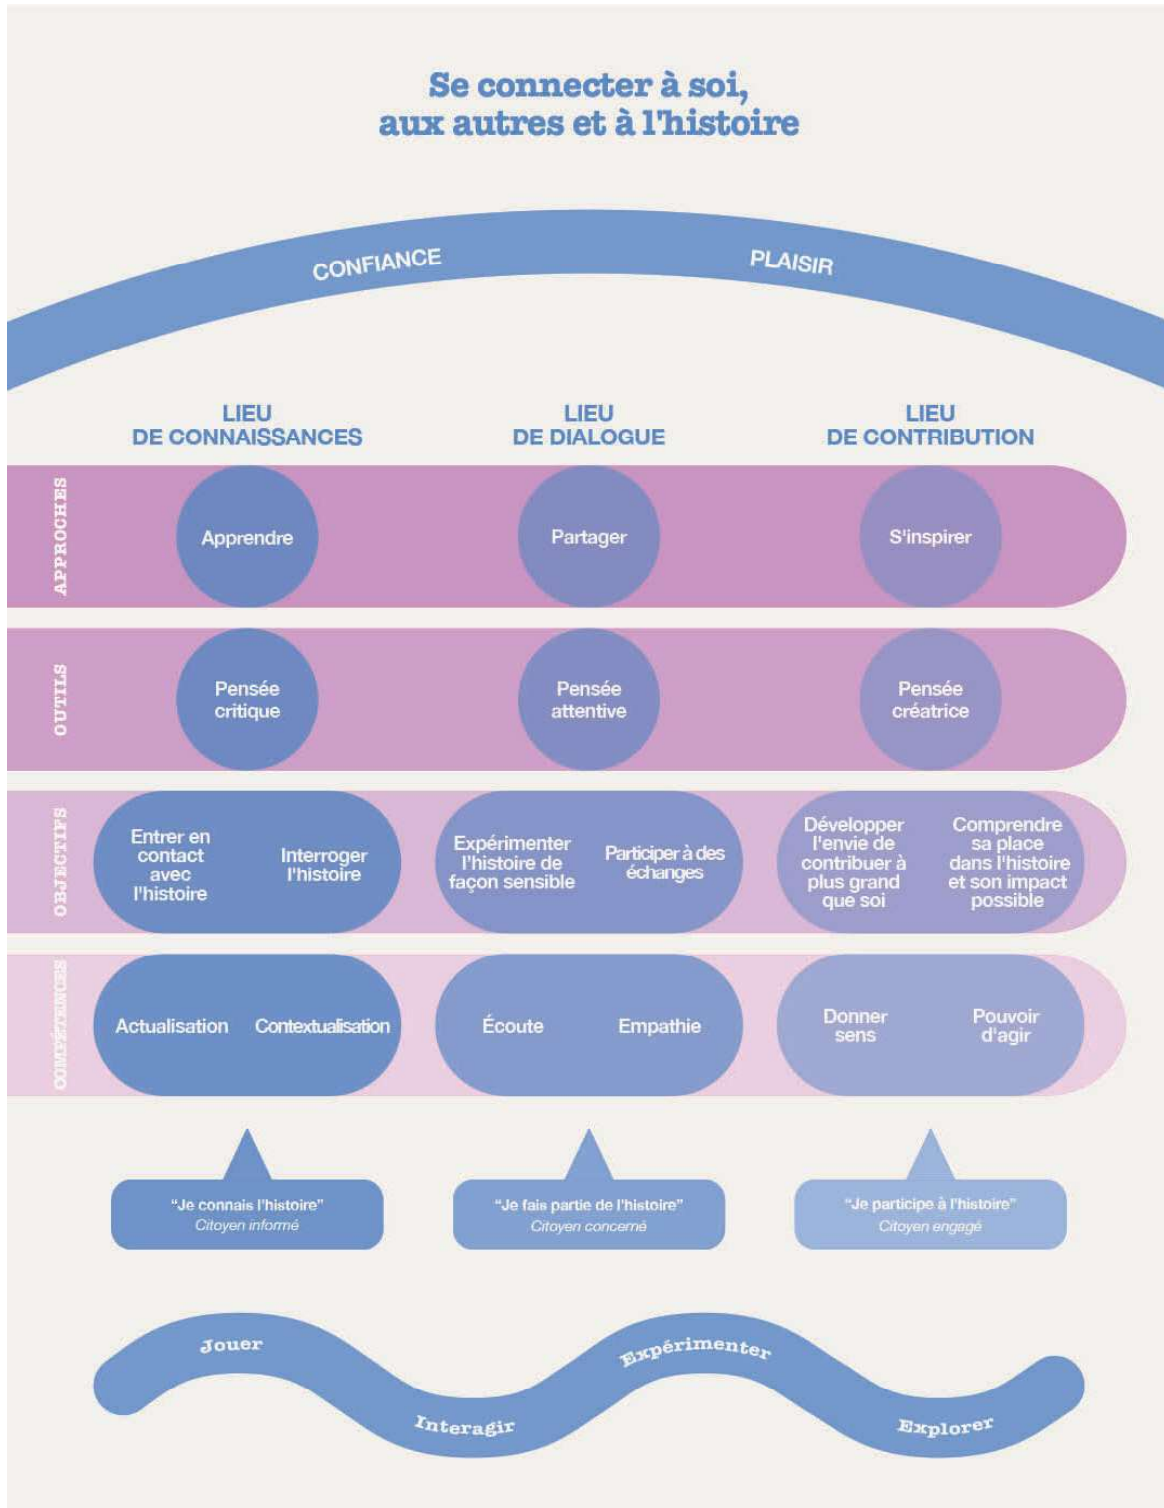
Se connecter à soi, aux autres et à l'histoire

CONFIANCE

PLAISIR

LIEU DE CONNAISSANCES

LIEU DE DIALOGUE

LIEU DE CONTRIBUTION

APPROCHES

Apprendre

Partager

S'inspirer

OUTILS

Pensée critique

Pensée attentive

Pensée créatrice

OBJECTIFS

Entrer en contact avec l'histoire

Interroger l'histoire

Expérimenter l'histoire de façon sensible

Participer à des échanges

Développer l'envie de contribuer à plus grand que soi

Comprendre sa place dans l'histoire et son impact possible

COMPÉTENCES

Actualisation

Contextualisation

Écoute

Empathie

Donner sens

Pouvoir d'agir

"Je connais l'histoire"
Citoyen informé

"Je fais partie de l'histoire"
Citoyen concerné

"Je participe à l'histoire"
Citoyen engagé

Jouer

Interagir

Expérimenter

Explorer